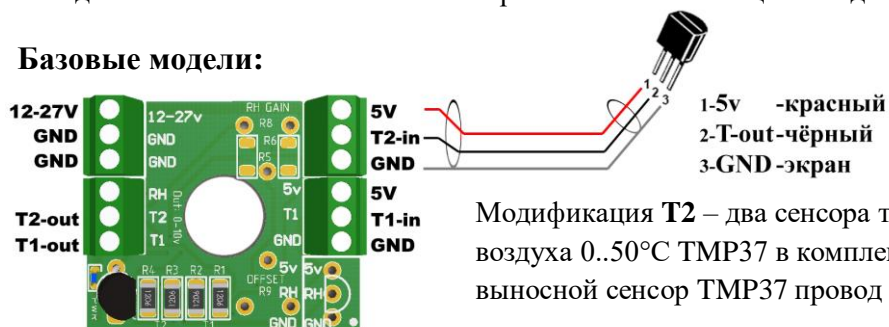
Базовые модели:

12-27V
GND
GND
T2-out
T1-out

12-27v
GND
GND
RH GAIN
R8
R6
R5
RH
T2
T1
Out 0-10v
5v
T1
GND
R4 R3 R2 R1
OFFSET
R9
5v
RH
GND
5v
RH
GND

5V
T2-in
GND
5V
T1-in
GND

1 2 3

1-5v -красный
2-T-out-чёрный
3-GND-экран

Модификация T2 – два сенсора т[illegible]
воздуха 0..50°C TMP37 в комплек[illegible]
выносной сенсор TMP37 провод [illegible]